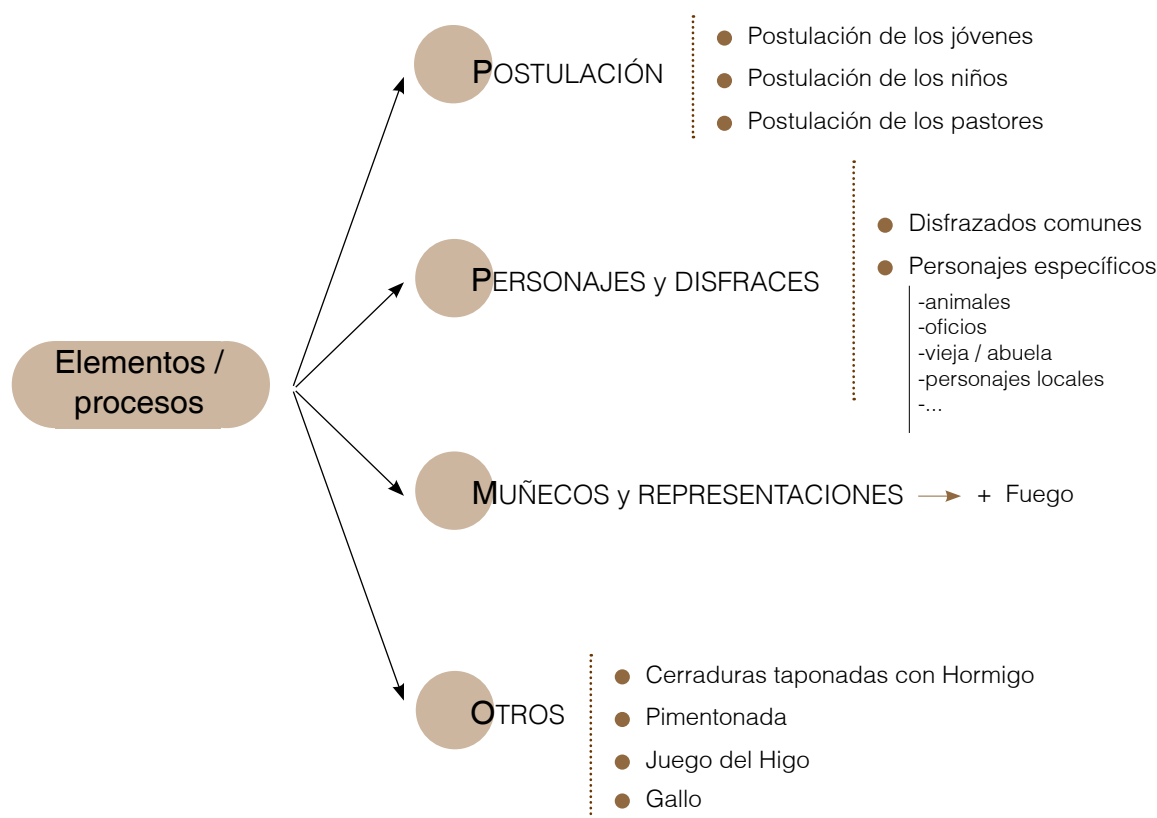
Elementos / procesos

POSTULACIÓN

Postulación de los jóvenes
Postulación de los niños
Postulación de los pastores

PERSONAJES y DISFRACES

Disfrazados comunes
Personajes específicos
-animales
-oficios
-vieja / abuela
-personajes locales
-...

MUÑECOS y REPRESENTACIONES

+ Fuego

OTROS

Cerraduras taponadas con Hormigo
Pimentonada
Juego del Higo
Gallo